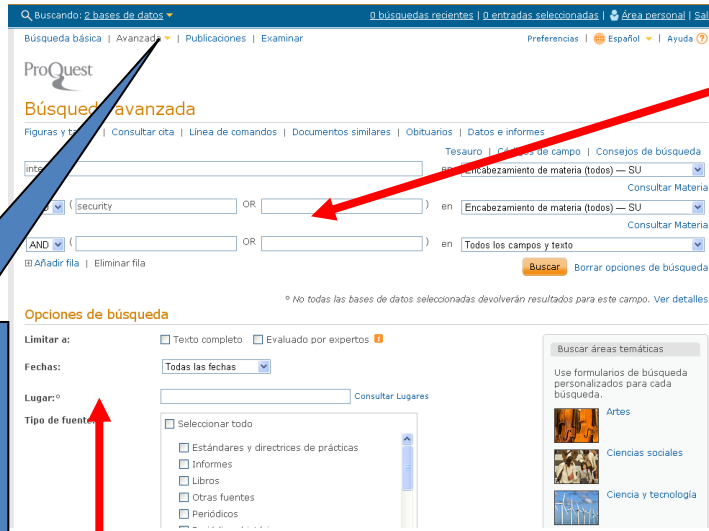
Buscando: 2 bases de datos ▾ 0 búsquedas recientes | 0 entradas seleccionadas | Área personal | Sal

Búsqueda básica | Avanzada ▾ | Publicaciones | Examinar Preferencias | Español ▾ | Ayuda ?

ProQuest

Búsqueda avanzada

Figuras y t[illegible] | Consultar cita | Línea de comandos | Documentos similares | Obituarios | Datos e informes

Tesauro | Códigos de campo | Consejos de búsqueda

inte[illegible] en Encabezamiento de materia (todos) — SU

Consultar Materia

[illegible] ( security OR ) en Encabezamiento de materia (todos) — SU

Consultar Materia

AND ( OR ) en Todos los campos y texto

⊞ Añadir fila | Eliminar fila Buscar Borrar opciones de búsqueda

° No todas las bases de datos seleccionadas devolverán resultados para este campo. Ver detalles

Opciones de búsqueda

Limitar a: Texto completo Evaluado por expertos

Fechas: Todas las fechas

Lugar:° Consultar Lugares

Tipo de fuente: Seleccionar todo

Estándares y directrices de prácticas

Informes

Libros

Otras fuentes

Periódicos

Buscar áreas temáticas

Use formularios de búsqueda personalizados para cada búsqueda.

Artes

Ciencias sociales

Ciencia y tecnología